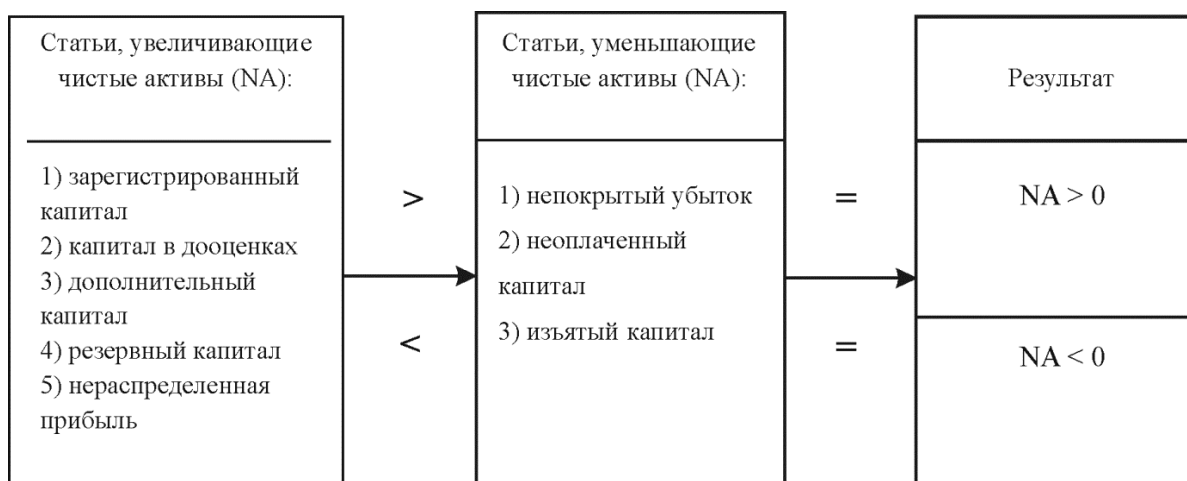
Статьи, увеличивающие чистые активы (NA):

1) зарегистрированный капитал
2) капитал в дооценках
3) дополнительный капитал
4) резервный капитал
5) нераспределенная прибыль

>

<

Статьи, уменьшающие чистые активы (NA):

1) непокрытый убыток
2) неоплаченный капитал
3) изъятый капитал

=

=

Результат

$NA > 0$

$NA < 0$